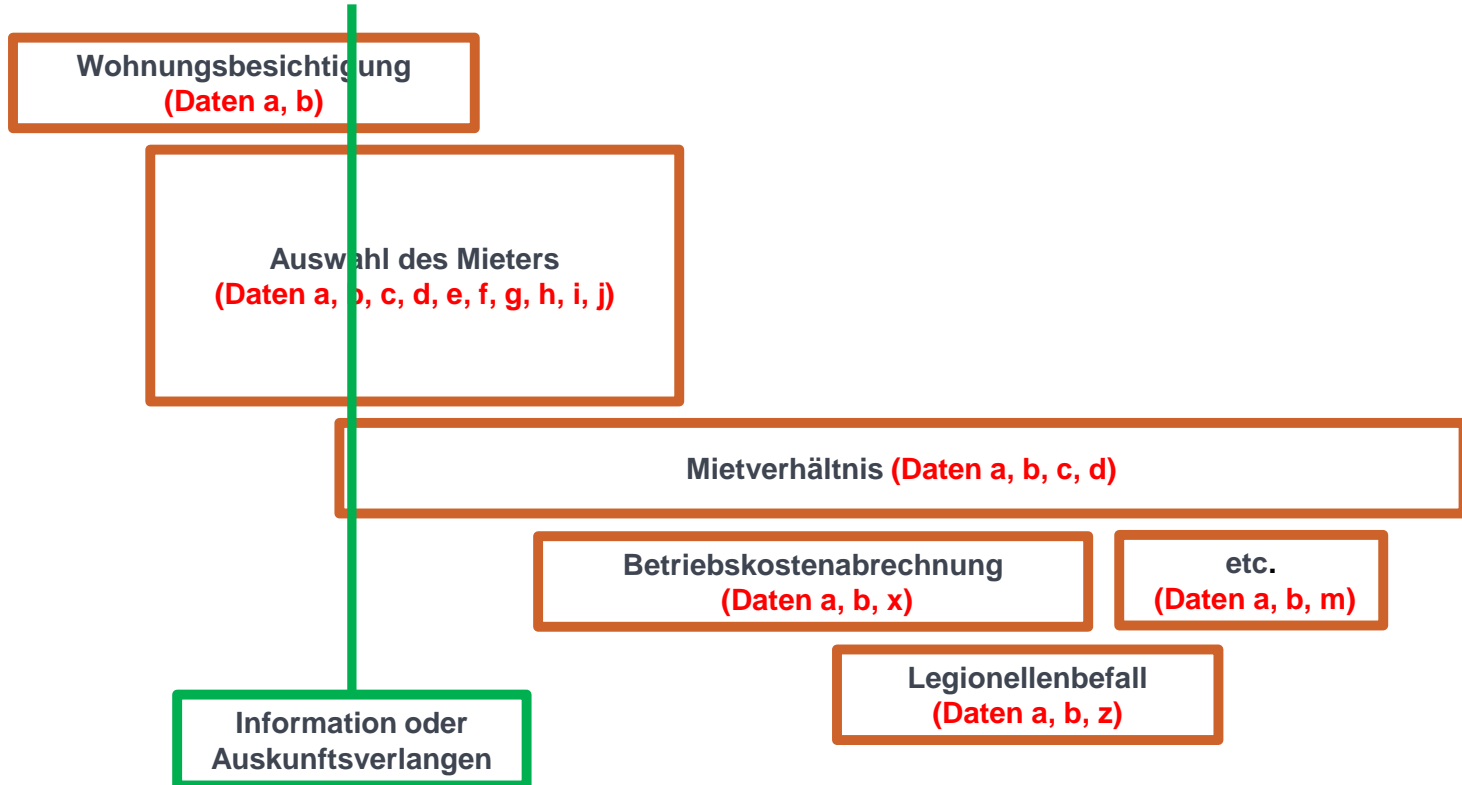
Wohnungsbesichtigung
(Daten a, b)

Auswahl des Mieters
(Daten a, b, c, d, e, f, g, h, i, j)

Mietverhältnis (Daten a, b, c, d)

Betriebskostenabrechnung
(Daten a, b, x)

etc.
(Daten a, b, m)

Legionellenbefall
(Daten a, b, z)

Information oder Auskunftsverlangen